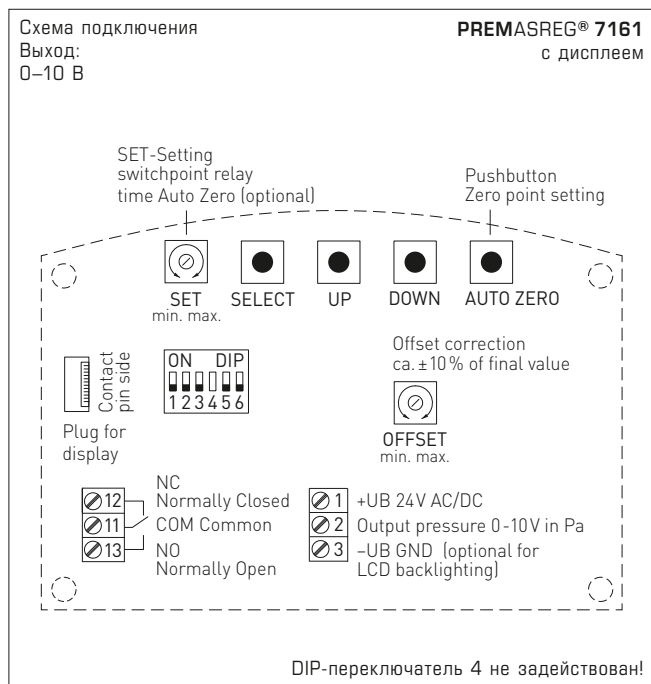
Схема подключения
Выход:
0–10 В

PREMASREG® 7161
с дисплеем

SET-Setting
switchpoint relay
time Auto Zero (optional)

Pushbutton
Zero point setting

SET
min. max.

SELECT

UP

DOWN

AUTO ZERO

Contact pin side

Plug for display

ON DIP
1 2 3 4 5 6

Offset correction
ca. ±10% of final value

OFFSET
min. max.

12
11
13

NC
Normally Closed
COM Common
NO
Normally Open

1 +UB 24V AC/DC
2 Output pressure 0-10V in Pa
3 –UB GND (optional for LCD backlighting)

DIP-переключатель 4 не задействован!